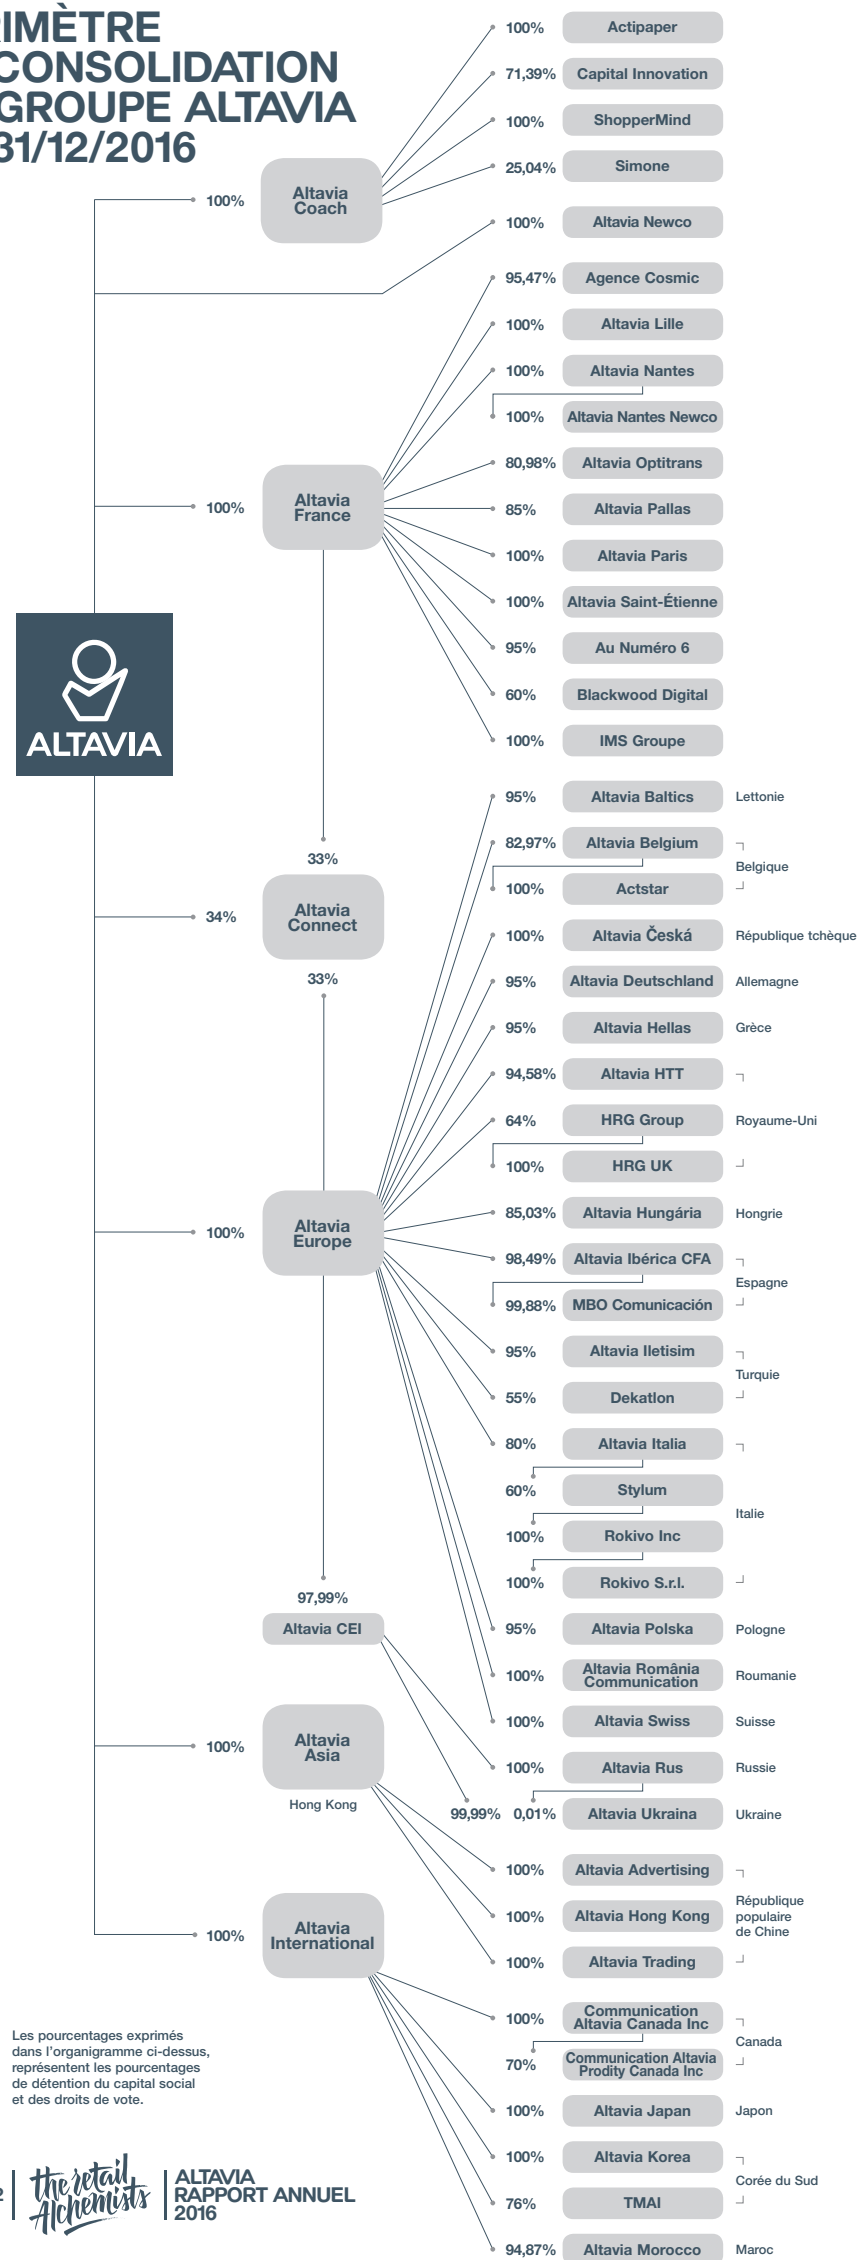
IMÈTRE
CONSOLIDATION
GROUPE ALTAVIA
31/12/2016

100% Altavia Coach

100% Actipaper
71,39% Capital Innovation
100% ShopperMind
25,04% Simone
100% Altavia Newco

100% Altavia France

95,47% Agence Cosmic
100% Altavia Lille
100% Altavia Nantes
100% Altavia Nantes Newco
80,98% Altavia Optitrans
85% Altavia Pallas
100% Altavia Paris
100% Altavia Saint-Étienne
95% Au Numéro 6
60% Blackwood Digital
100% IMS Groupe

ALTAVIA

33%
34% Altavia Connect
33%

95% Altavia Baltics Lettonie
82,97% Altavia Belgium
100% Actstar
Belgique
100% Altavia Česká République tchèque
95% Altavia Deutschland Allemagne
95% Altavia Hellas Grèce
94,58% Altavia HTT
64% HRG Group Royaume-Uni
100% HRG UK
85,03% Altavia Hungária Hongrie
98,49% Altavia Ibérica CFA
99,88% MBO Comunicación
Espagne
95% Altavia Iletisim
55% Dekatlon
Turquie
80% Altavia Italia
60% Stylum
100% Rokivo Inc
100% Rokivo S.r.l.
Italie
95% Altavia Polska Pologne
100% Altavia România Communication Roumanie
100% Altavia Swiss Suisse
100% Altavia Rus Russie
99,99% 0,01% Altavia Ukraina Ukraine

100% Altavia Europe

97,99%
Altavia CEI

100% Altavia Asia
Hong Kong

100% Altavia Advertising
100% Altavia Hong Kong
100% Altavia Trading
République populaire de Chine

100% Altavia International

100% Communication Altavia Canada Inc
70% Communication Altavia Prodity Canada Inc
Canada
100% Altavia Japan Japon
100% Altavia Korea
76% TMAI
Corée du Sud
94,87% Altavia Morocco Maroc

Les pourcentages exprimés dans l'organigramme ci-dessus, représentent les pourcentages de détention du capital social et des droits de vote.

2 | the retail Alchemists | ALTAVIA RAPPORT ANNUEL 2016